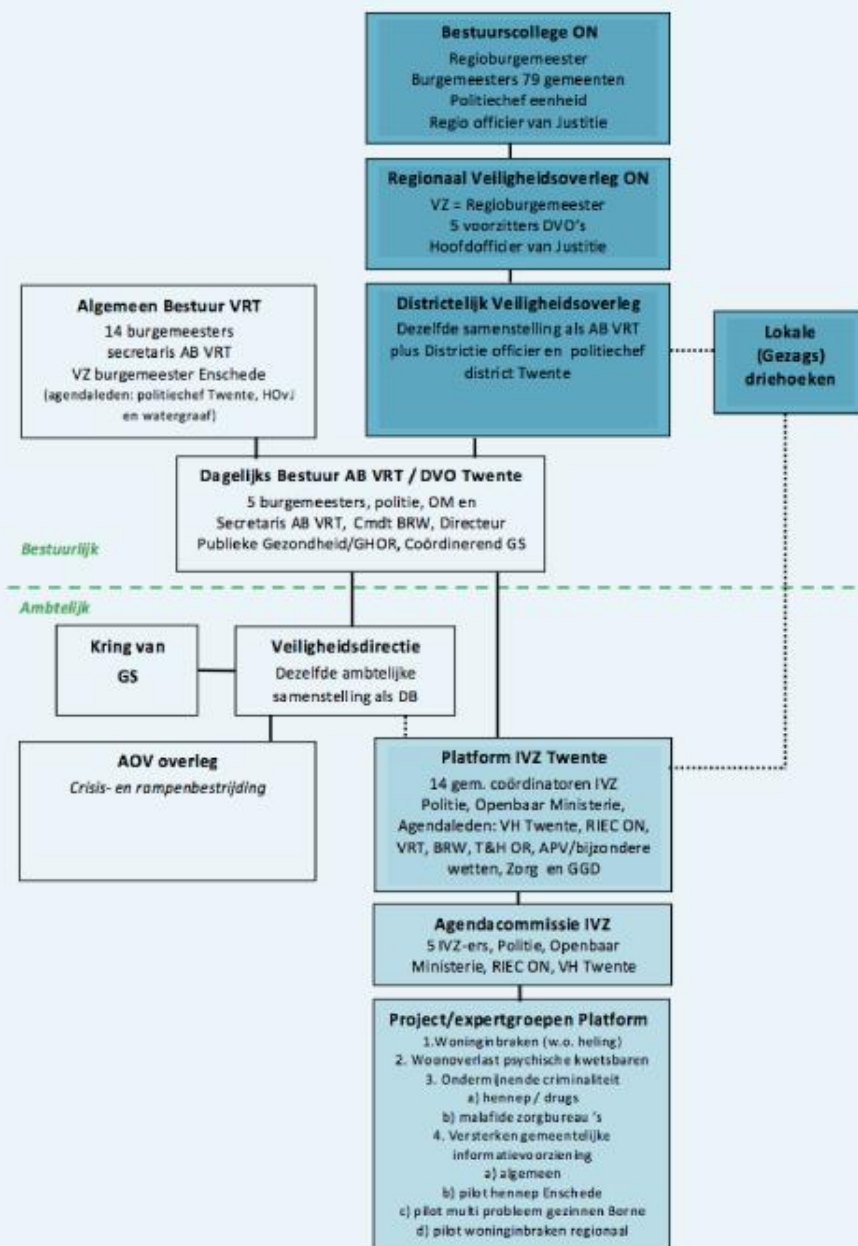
**Bestuurscollege ON**
Regioburgemeester
Burgemeesters 79 gemeenten
Politiechef eenheid
Regio officier van Justitie

**Regionaal Veiligheidsoverleg ON**
VZ = Regioburgemeester
5 voorzitters DVO's
Hoofdofficier van Justitie

**Algemeen Bestuur VRT**
14 burgemeesters
secretaris AB VRT
VZ burgemeester Enschede
(agendaleden: politiechef Twente, HOvJ en watergraaf)

**Districtelijk Veiligheidsoverleg**
Dezelfde samenstelling als AB VRT plus Districtie officier en politiechef district Twente

**Lokale (Gezags) driehoeken**

**Dagelijks Bestuur AB VRT / DVO Twente**
5 burgemeesters, politie, OM en Secretaris AB VRT, Cmdt BRW, Directeur Publieke Gezondheid/GHOR, Coördinerend GS

Bestuurlijk

Ambtelijk

**Kring van GS**

**Veiligheidsdirectie**
Dezelfde ambtelijke samenstelling als DB

**AOV overleg**
Crisis- en rampenbestrijding

**Platform IVZ Twente**
14 gem. coördinatoren IVZ
Politie, Openbaar Ministerie,
Agendaleden: VH Twente, RIEC ON, VRT, BRW, T&H OR, APV/bijzondere wetten, Zorg en GGD

**Agendacommissie IVZ**
5 IVZ-ers, Politie, Openbaar Ministerie, RIEC ON, VH Twente

**Project/expertgroepen Platform**
1.Woninginbraken (w.o. heling)
2. Woonoverlast psychische kwetsbaren
3. Ondermijnende criminaliteit
a) hennep / drugs
b) malafide zorgbureau 's
4. Versterken gemeentelijke informatievoorziening
a) algemeen
b) pilot hennep Enschede
c) pilot multi probleem gezinnen Borne
d) pilot woninginbraken regionaal